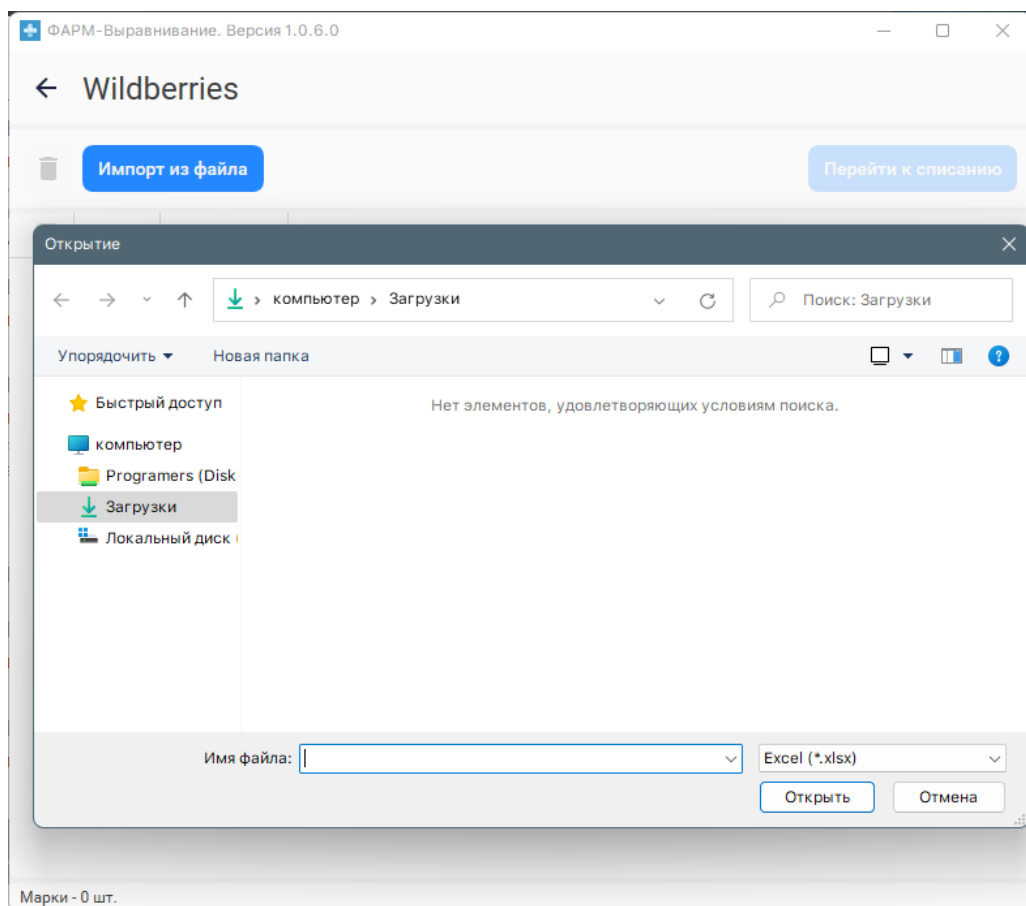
ФАРМ-Выравнивание. Версия 1.0.6.0

Wildberries

Импорт из файла

Перейти к списанию

Открытие

компьютер > Загрузки

Поиск: Загрузки

Упорядочить ▾

Новая папка

Быстрый доступ

компьютер

Programers (Disk

Загрузки

Локальный диск

Нет элементов, удовлетворяющих условиям поиска.

Имя файла:

Excel (*.xlsx)

Открыть

Отмена

Марки - 0 шт.